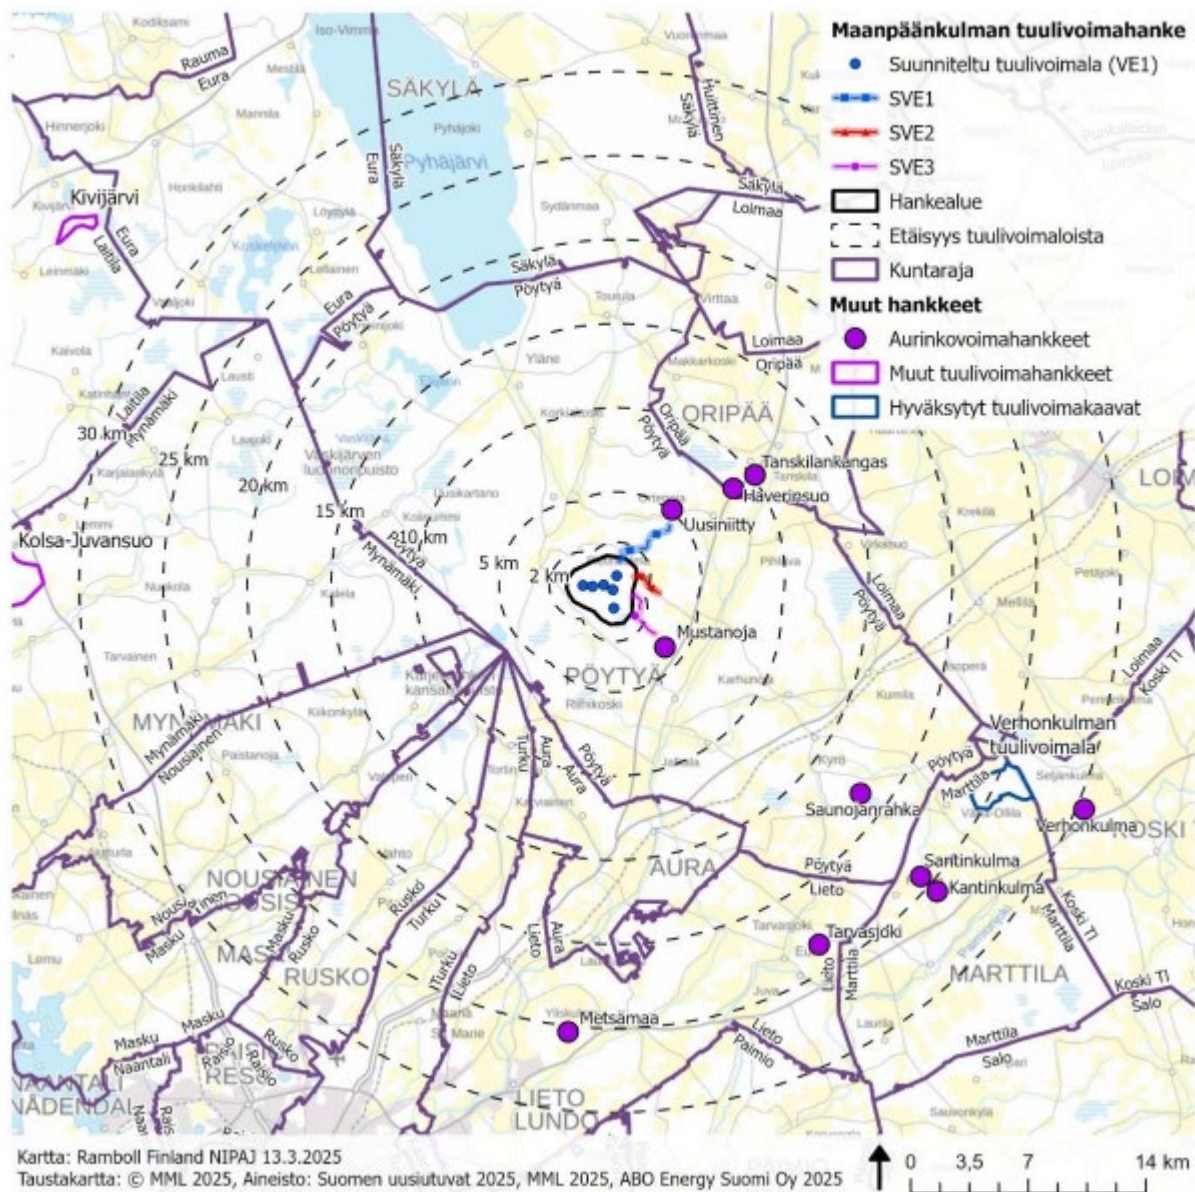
Maanpäänkulman tuulivoimahanke
Suunniteltu tuulivoimala (VE1)
SVE1
SVE2
SVE3
Hankealue
Etäisyys tuulivoimaloista
Kuntaraja
Muut hankkeet
Aurinkovoimahankkeet
Muut tuulivoimahankkeet
Hyväksytyt tuulivoimakaavat

Rauma
Eura
SÄKYLÄ
Pyhäjärvi
Säkylä
Eura
Huittinen
Säkylä
Säkylä
Loimaa
Kivijärvi
Eura
Laitila
Säkylä
Pöytyä
Eura
Pöytyä
Loimaa
Oripää
ORIPÄÄ
Oripää
Pöytyä
Laitila
Mynämäki
30 km
25 km
20 km
15 km
10 km
5 km
2 km
Tanskilankangas
Haverisuo
Uusiniitty
Kolsa-Juvansuo
Pöytyä
Mynämäki
Loimaa
Pöytyä
Mustanoja
PÖYTYÄ
LOIM
MYNÄMÄKI
Mynämäki
Nousiainen
Turku
Aura
Aura
Pöytyä
Verhonkulman tuulivoimala
Pöytyä
Marttila
Loimaa
Koski Tl
Saunojanrahka
Verhonkulma
KOSKI TL
NOUSIAINEN
Nousiainen
Masku
Masku
Rusko
Rusko
Turku
AURA
Pöytyä
Lieto
Santinkulma
Kantinkulma
Marttila
MASKU
RUSKO
Turku
Lieto
Aura
Lieto
Tarvasjoki
Lieto
Marttila
MARTTILA
Koski Tl
Salo
Masku
Naantali
Masku
Raisio
Raisio
Rusko
Metsämaa
Lieto
Paimio
Marttila
Salo
NAANTALI
NÅDENDAL
RAISIO
RESO
LIETO
LUNDO

Kartta: Ramboll Finland NIPAJ 13.3.2025
Taustakartta: © MML 2025, Aineisto: Suomen uusiutuvat 2025, MML 2025, ABO Energy Suomi Oy 2025
0 3,5 7 14 km